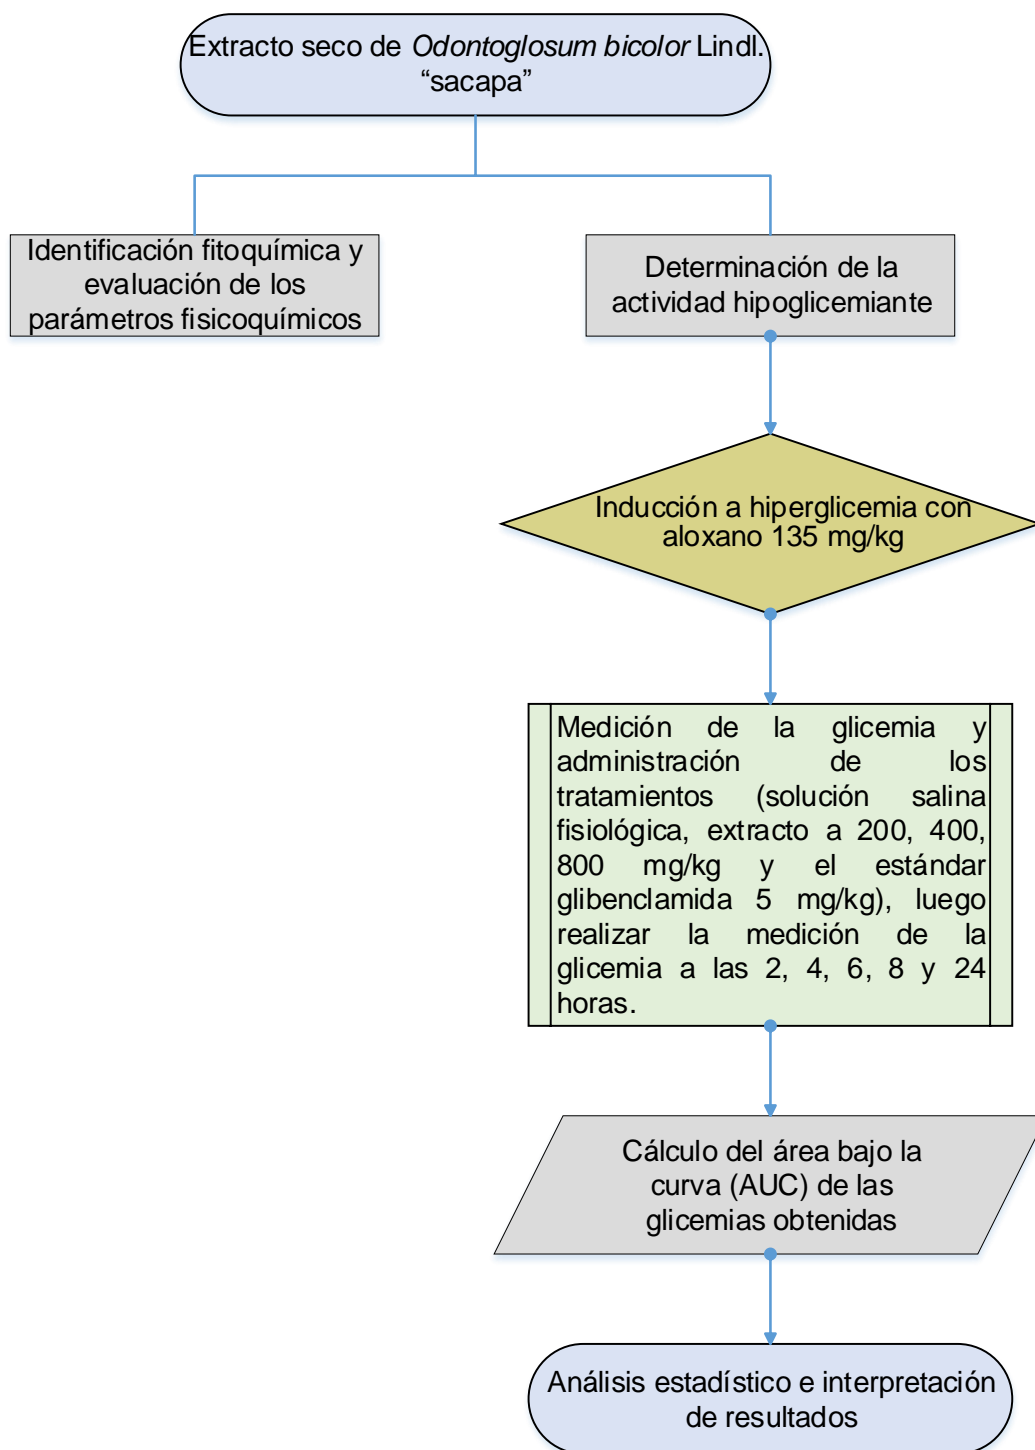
Extracto seco de Odontoglosum bicolor Lindl. “sacapa”

Identificación fitoquímica y evaluación de los parámetros fisicoquímicos

Determinación de la actividad hipoglicemiante

Inducción a hiperglicemia con aloxano 135 mg/kg

Medición de la glicemia y administración de los tratamientos (solución salina fisiológica, extracto a 200, 400, 800 mg/kg y el estándar glibenclamida 5 mg/kg), luego realizar la medición de la glicemia a las 2, 4, 6, 8 y 24 horas.

Cálculo del área bajo la curva (AUC) de las glicemias obtenidas

Análisis estadístico e interpretación de resultados